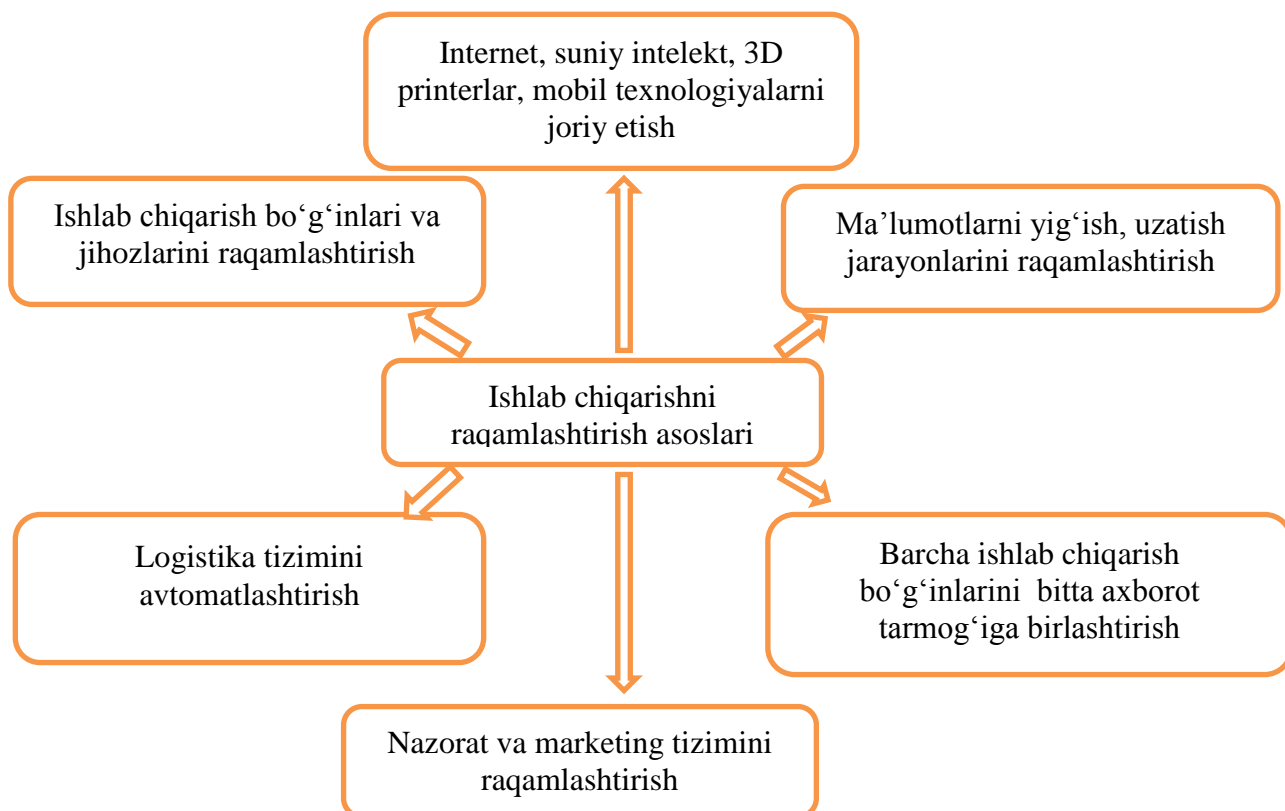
Internet, suniy intelekt, 3D printerlar, mobil texnologiyalarni joriy etish

Ishlab chiqarish bo‘g‘inlari va jihozlarini raqamlashtirish

Ma’lumotlarni yig‘ish, uzatish jarayonlarini raqamlashtirish

Ishlab chiqarishni raqamlashtirish asoslari

Logistika tizimini avtomatlashtirish

Barcha ishlab chiqarish bo‘g‘inlarini bitta axborot tarmog‘iga birlashtirish

Nazorat va marketing tizimini raqamlashtirish